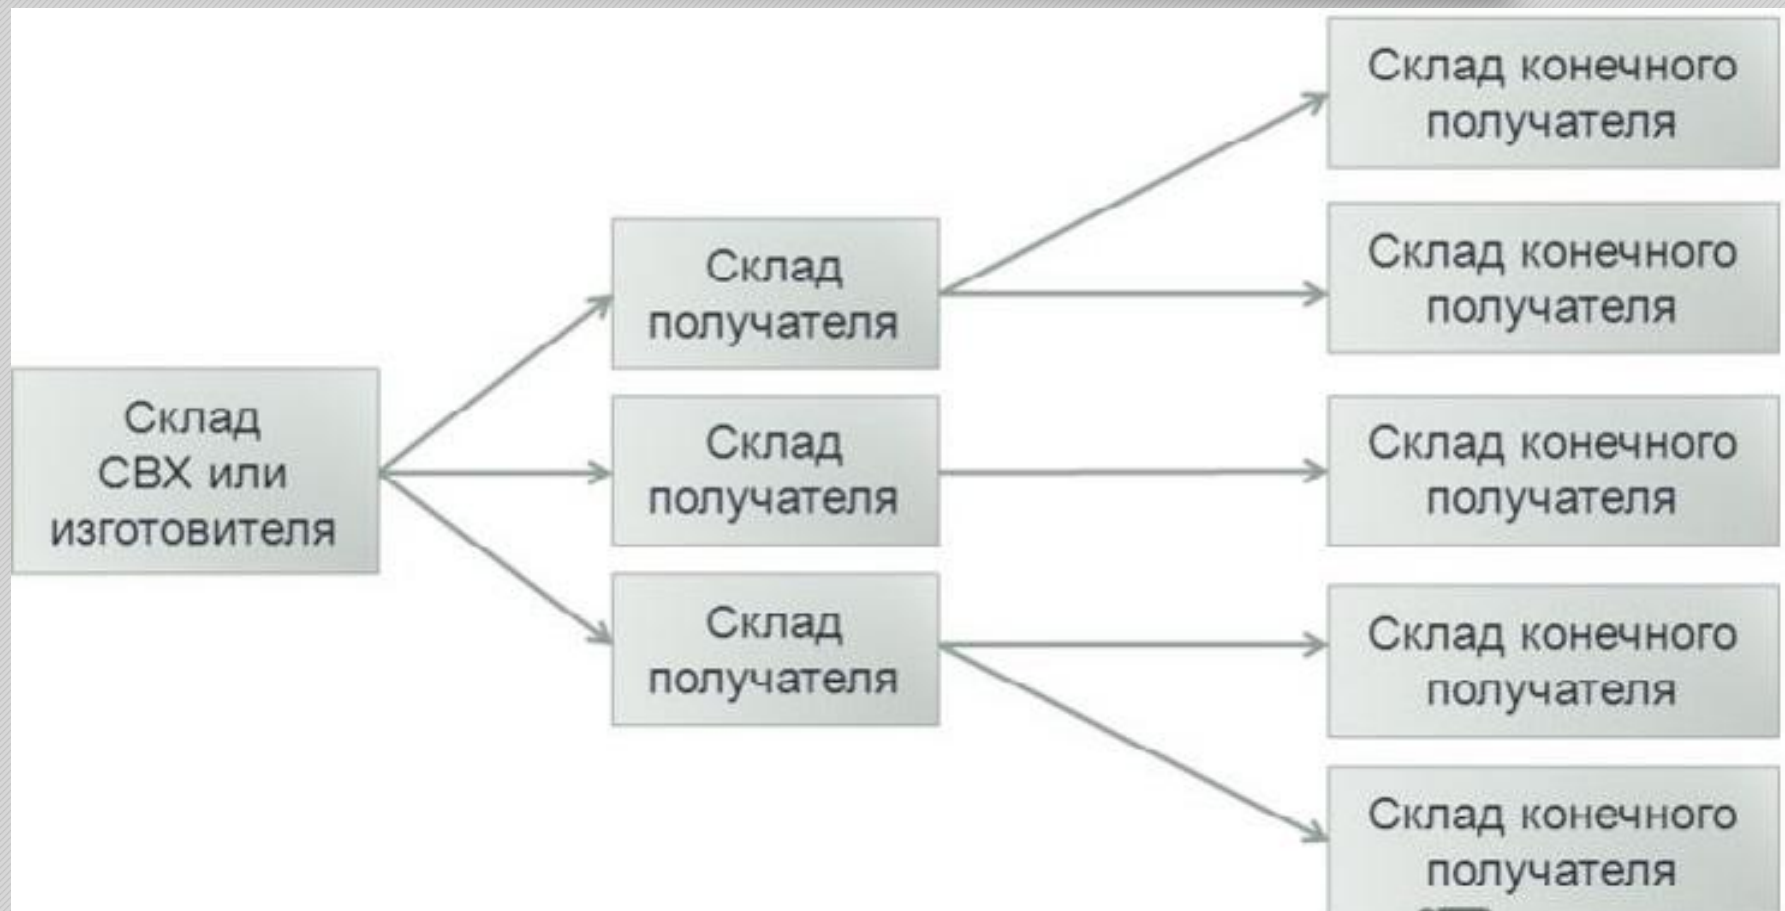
Склад СВХ или изготовителя

Склад получателя

Склад получателя

Склад получателя

Склад конечного получателя

Склад конечного получателя

Склад конечного получателя

Склад конечного получателя

Склад конечного получателя